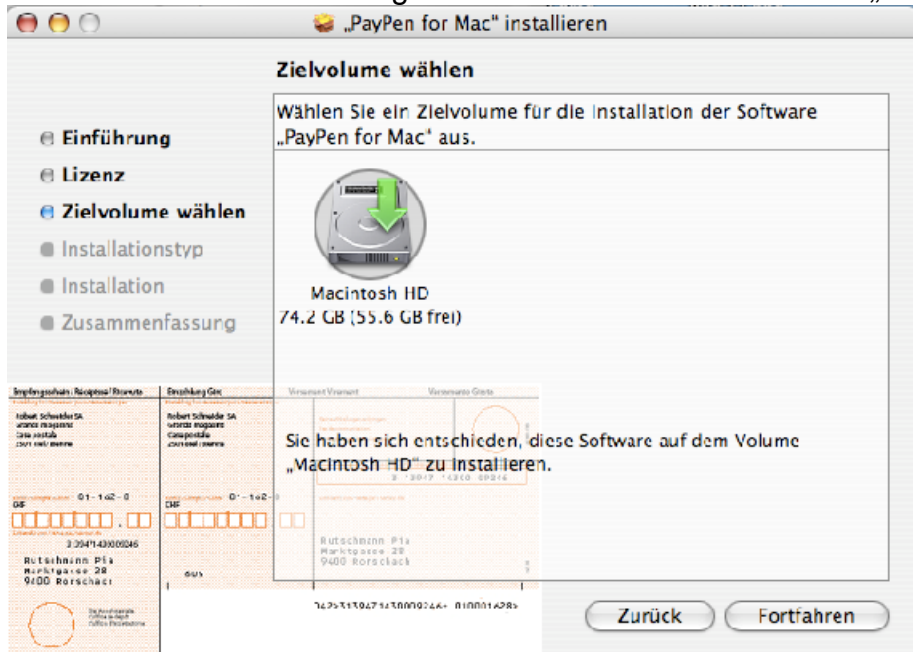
„PayPen for Mac" installieren

Zielvolume wählen

Einführung
Lizenz
Zielvolume wählen
Installationstyp
Installation
Zusammenfassung

Wählen Sie ein Zielvolume für die Installation der Software „PayPen for Mac" aus.

Macintosh HD
74.2 GB (55.6 GB frei)

Empfangsschein / Récépissé / Ricevuta
Einzahlung Giro
Versement Virement
Versamento Girata

Robert Schneider SA
Robert Schneider SA

01-162-8
01-162-8
CHF
CHF

Sie haben sich entschieden, diese Software auf dem Volume „Macintosh HD" zu installieren.

Rutschmann Pia
Marktgasse 28
9400 Rorschach

Rutschmann Pia
Marktgasse 28
9400 Rorschach

Rutschmann Pia
Marktgasse 28
9400 Rorschach

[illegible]

Zurück
Fortfahren